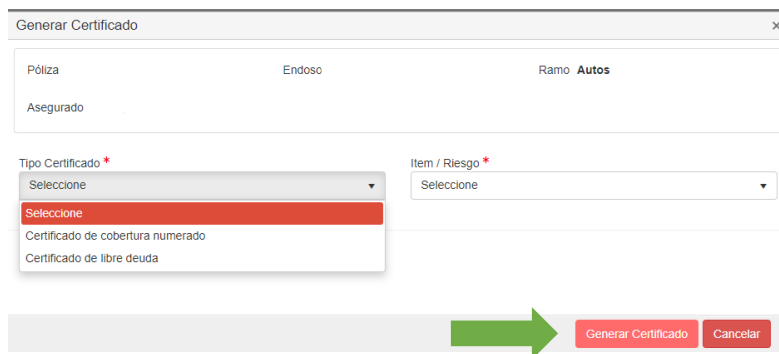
Generar Certificado ×

Póliza

Endoso

Ramo Autos

Asegurado

Tipo Certificado *

Seleccione

Seleccione

Certificado de cobertura numerado

Certificado de libre deuda

Item / Riesgo *

Seleccione

Generar Certificado

Cancelar